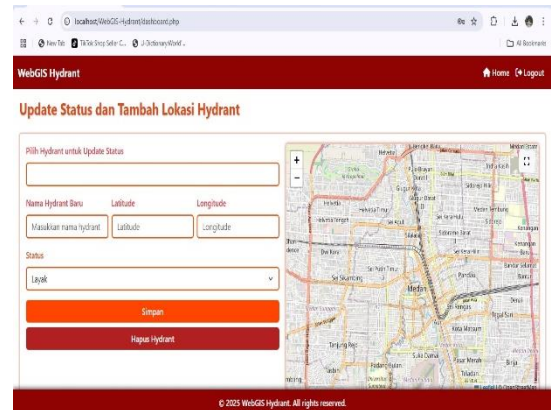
localhost/WebGIS-Hydrant/dashboard.php

New Tab TikTok Shop Seller C... J-Dictionary World ...

All Bookmarks

WebGIS Hydrant

Home Logout

Update Status dan Tambah Lokasi Hydrant

Pilih Hydrant untuk Update Status

Nama Hydrant Baru

Latitude

Longitude

Masukkan nama hydrant

Latitude

Longitude

Status

Layak

Simpan

Hapus Hydrant

+
−

Medan

© 2025 WebGIS Hydrant. All rights reserved.